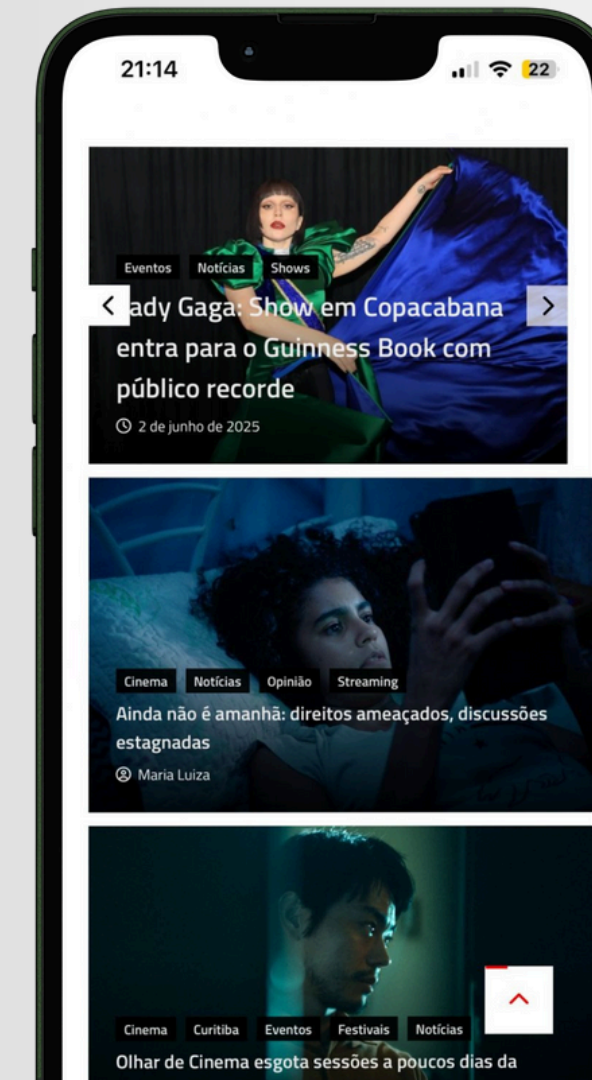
21:14

22

Eventos Notícias Shows

ady Gaga: Show em Copacabana entra para o Guinness Book com público recorde

2 de junho de 2025

Cinema Notícias Opinião Streaming

Ainda não é amanhã: direitos ameaçados, discussões estagnadas

Maria Luiza

Cinema Curitiba Eventos Festivais Notícias

Olhar de Cinema esgota sessões a poucos dias da